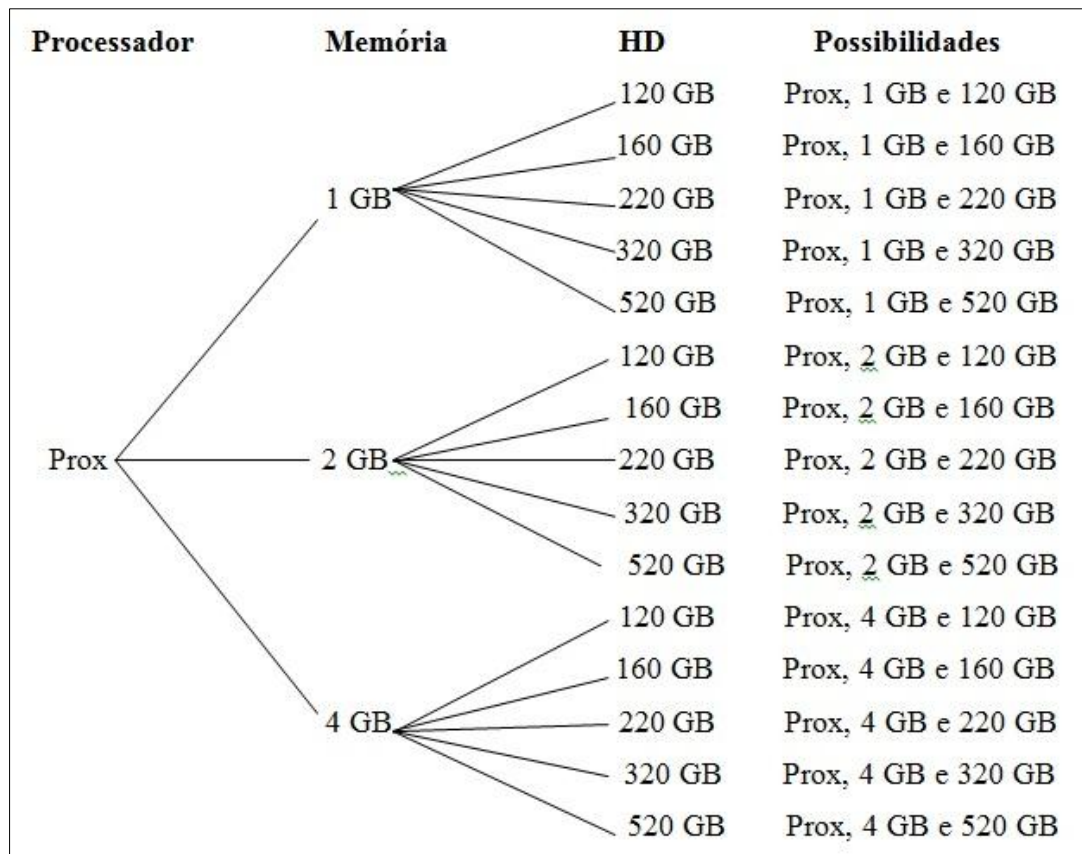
Processador Memória HD Possibilidades

120 GB Prox, 1 GB e 120 GB
160 GB Prox, 1 GB e 160 GB
1 GB 220 GB Prox, 1 GB e 220 GB
320 GB Prox, 1 GB e 320 GB
520 GB Prox, 1 GB e 520 GB
120 GB Prox, 2 GB e 120 GB
160 GB Prox, 2 GB e 160 GB
Prox 2 GB 220 GB Prox, 2 GB e 220 GB
320 GB Prox, 2 GB e 320 GB
520 GB Prox, 2 GB e 520 GB
120 GB Prox, 4 GB e 120 GB
160 GB Prox, 4 GB e 160 GB
4 GB 220 GB Prox, 4 GB e 220 GB
320 GB Prox, 4 GB e 320 GB
520 GB Prox, 4 GB e 520 GB